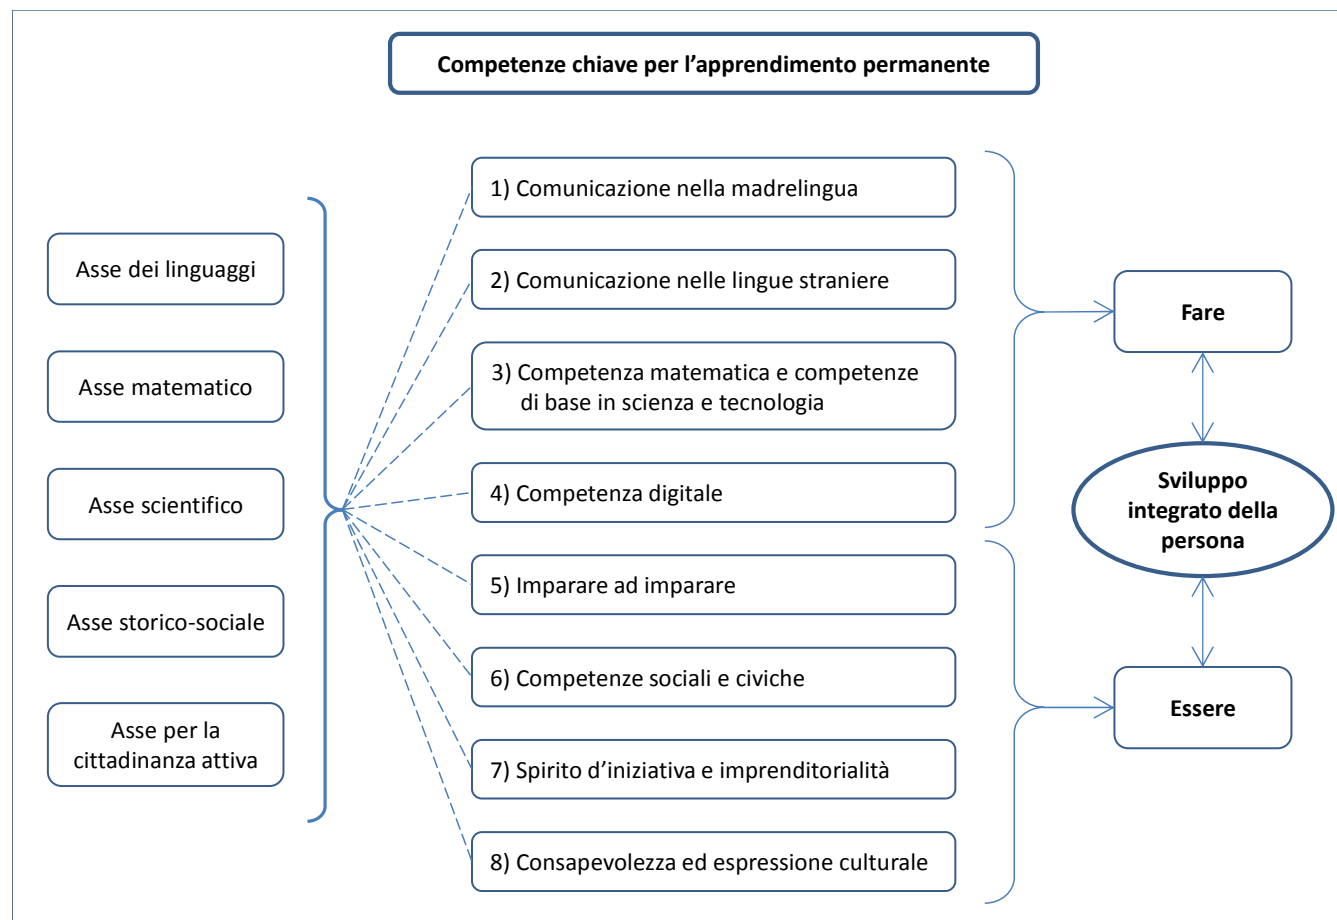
Competenze chiave per l’apprendimento permanente

Asse dei linguaggi

Asse matematico

Asse scientifico

Asse storico-sociale

Asse per la cittadinanza attiva

1) Comunicazione nella madrelingua

2) Comunicazione nelle lingue straniere

3) Competenza matematica e competenze di base in scienza e tecnologia

4) Competenza digitale

5) Imparare ad imparare

6) Competenze sociali e civiche

7) Spirito d’iniziativa e imprenditorialità

8) Consapevolezza ed espressione culturale

Fare

Sviluppo integrato della persona

Essere